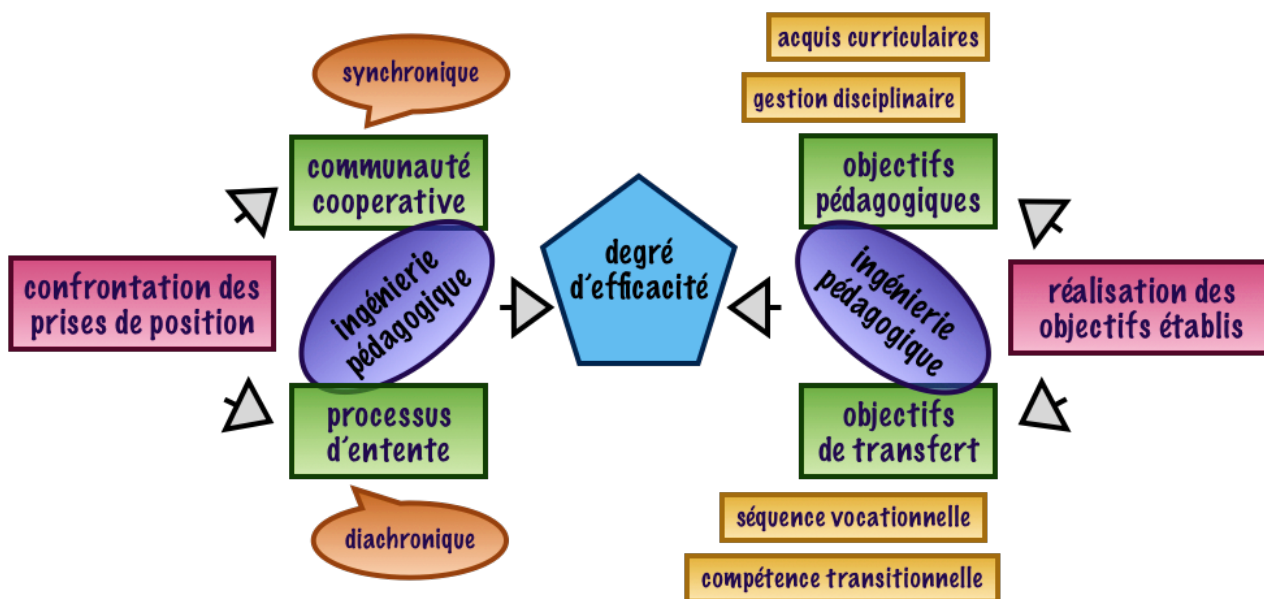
synchronique

communauté cooperative

confrontation des prises de position

ingénierie pédagogique

processus d'entente

diachronique

degré d'efficacité

acquis curriculaires

gestion disciplinaire

objectifs pédagogiques

réalisation des objectifs établis

ingénierie pédagogique

objectifs de transfert

séquence vocationnelle

compétence transitionnelle